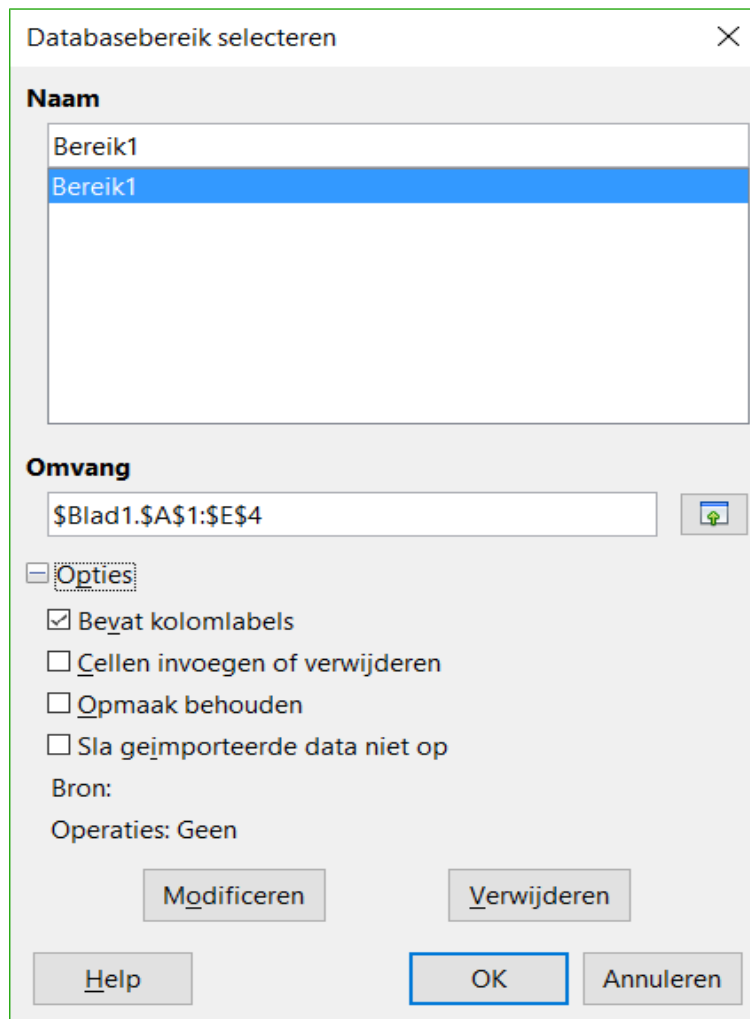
Databasebereik selecteren

Naam

Bereik1

Bereik1

Omvang

$Blad1.$A$1:$E$4

Opties

☑ Bevat kolomlabels

☐ Cellen invoegen of verwijderen

☐ Opmaak behouden

☐ Sla geïmporteerde data niet op

Bron:

Operaties: Geen

Modificeren

Verwijderen

Help

OK

Annuleren